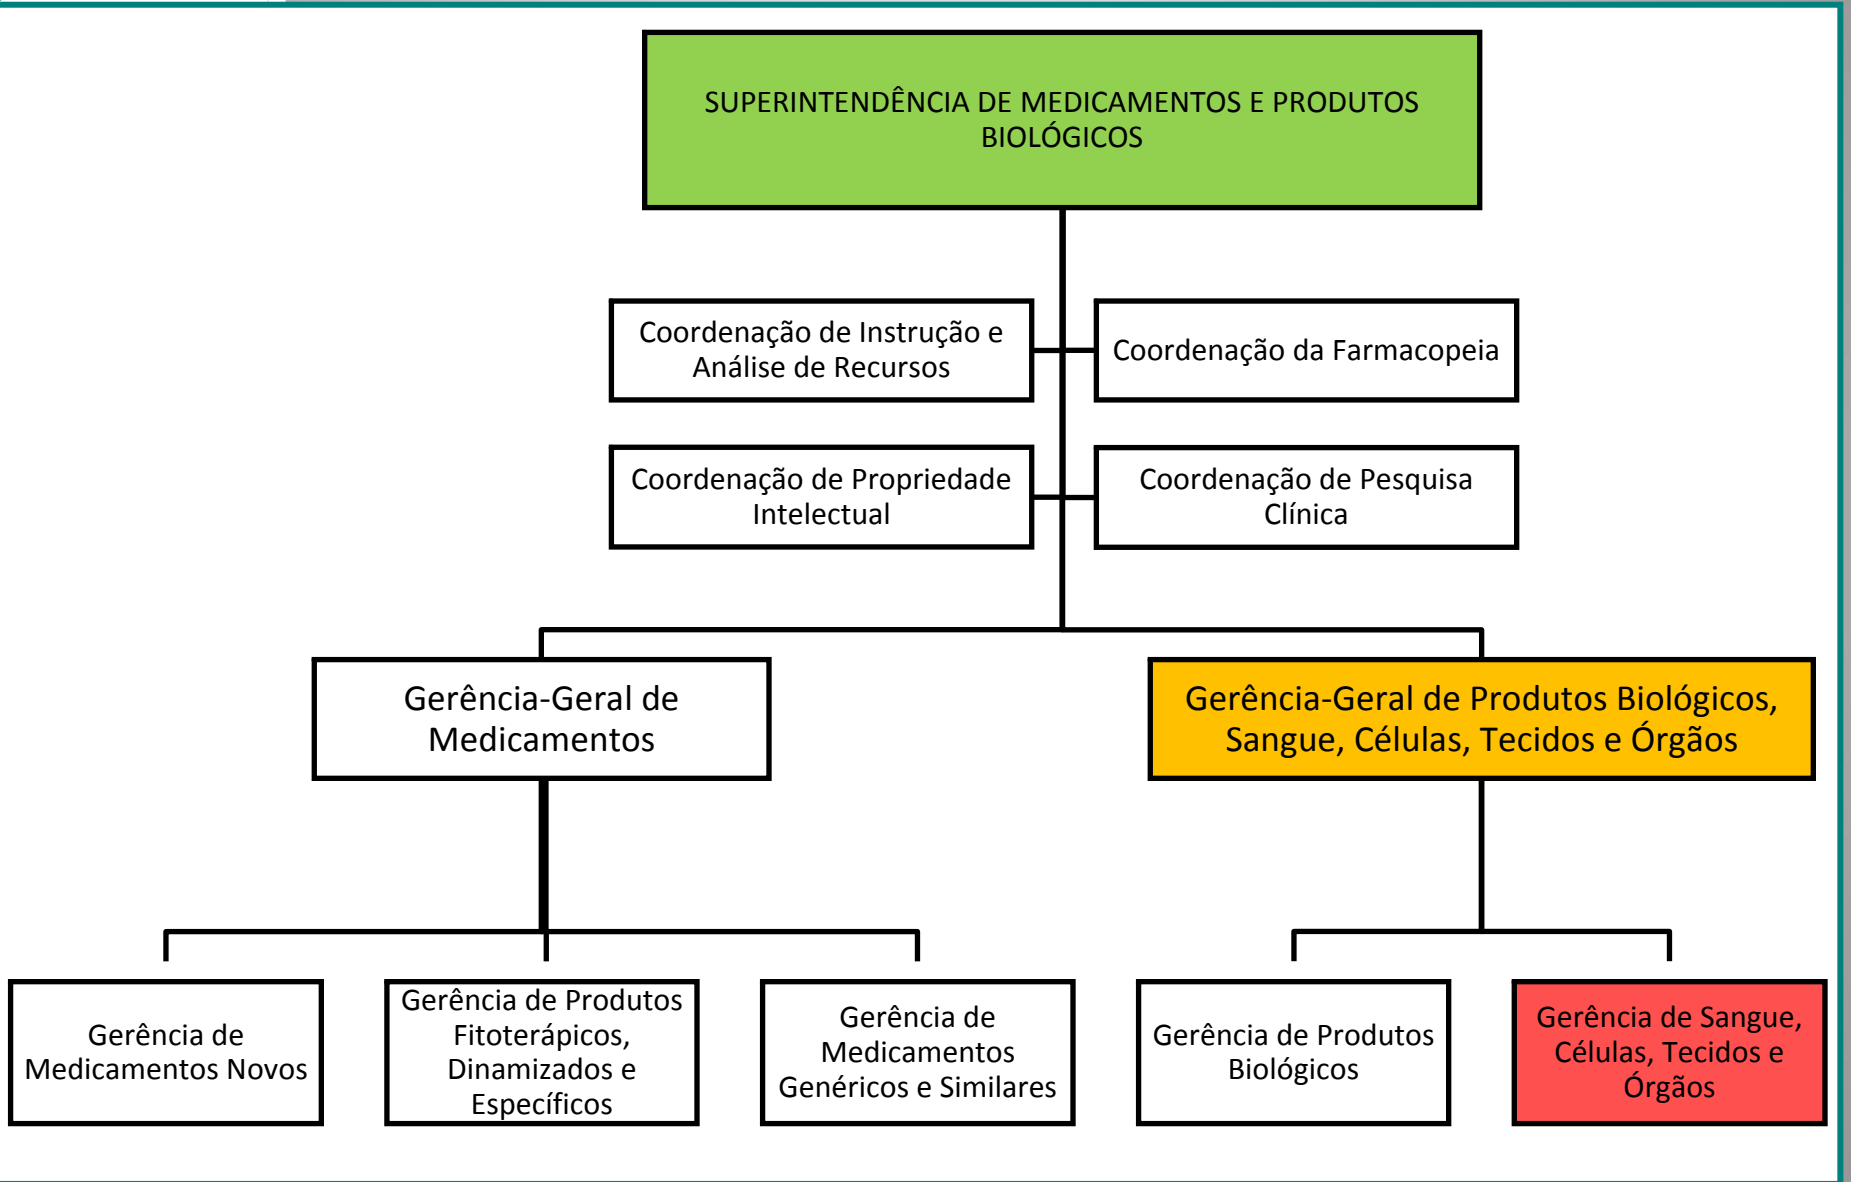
SUPERINTENDÊNCIA DE MEDICAMENTOS E PRODUTOS BIOLÓGICOS

Coordenação de Instrução e Análise de Recursos

Coordenação da Farmacopeia

Coordenação de Propriedade Intelectual

Coordenação de Pesquisa Clínica

Gerência-Geral de Medicamentos

Gerência-Geral de Produtos Biológicos, Sangue, Células, Tecidos e Órgãos

Gerência de Medicamentos Novos

Gerência de Produtos Fitoterápicos, Dinamizados e Específicos

Gerência de Medicamentos Genéricos e Similares

Gerência de Produtos Biológicos

Gerência de Sangue, Células, Tecidos e Órgãos